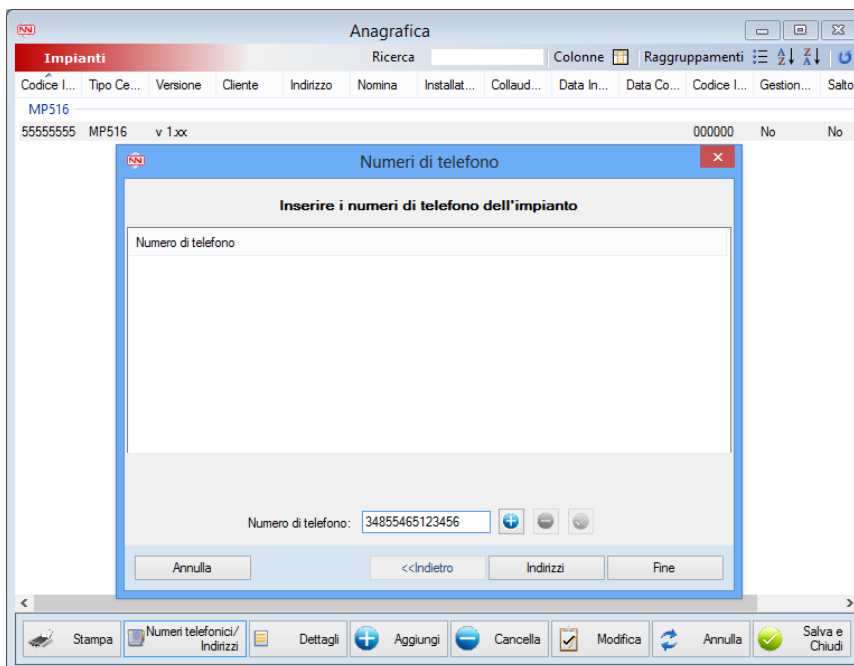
Anagrafica

Impianti

Ricerca

Colonne

Raggruppamenti

| Codice I... | Tipo Ce... | Versione | Cliente | Indirizzo | Nomina | Installat... | Collaud... | Data In... | Data Co... | Codice I... | Gestion... | Salto |
|---|---|---|---|---|---|---|---|---|---|---|---|---|
| MP516 | | | | | | | | | | | | |
| 55555555 | MP516 | v 1.xx | | | | | | | | 000000 | No | No |

Numeri di telefono

Inserire i numeri di telefono dell'impianto

Numero di telefono

Numero di telefono: 34855465123456

Annulla

<<Indietro

Indirizzi

Fine

Stampa

Numeri telefonici/ Indirizzi

Dettagli

Aggiungi

Cancella

Modifica

Annulla

Salva e Chiudi